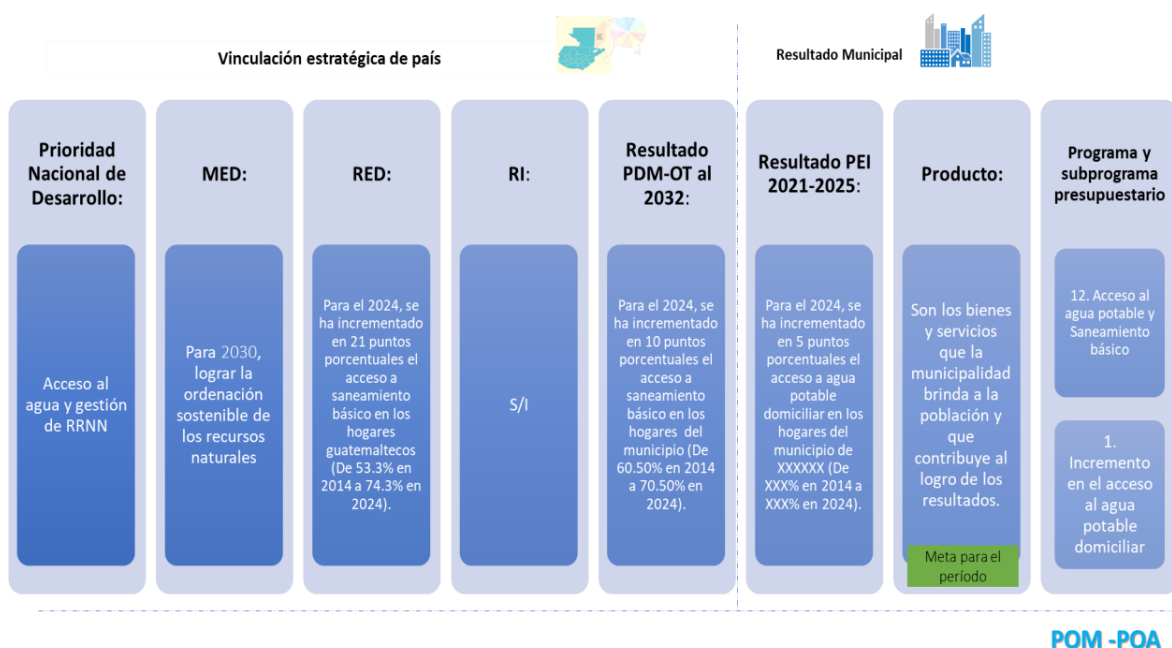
Vinculación estratégica de país

Resultado Municipal

Prioridad Nacional de Desarrollo:

Acceso al agua y gestión de RRNN

MED:

Para 2030, lograr la ordenación sostenible de los recursos naturales

RED:

Para el 2024, se ha incrementado en 21 puntos porcentuales el acceso a saneamiento básico en los hogares guatemaltecos (De 53.3% en 2014 a 74.3% en 2024).

RI:

S/I

Resultado PDM-OT al 2032:

Para el 2024, se ha incrementado en 10 puntos porcentuales el acceso a saneamiento básico en los hogares del municipio (De 60.50% en 2014 a 70.50% en 2024).

Resultado PEI 2021-2025:

Para el 2024, se ha incrementado en 5 puntos porcentuales el acceso a agua potable domiciliar en los hogares del municipio de XXXXXX (De XXX% en 2014 a XXX% en 2024).

Producto:

Son los bienes y servicios que la municipalidad brinda a la población y que contribuye al logro de los resultados.

Meta para el período

Programa y subprograma presupuestario

12. Acceso al agua potable y Saneamiento básico

1. Incremento en el acceso al agua potable domiciliar

POM -POA